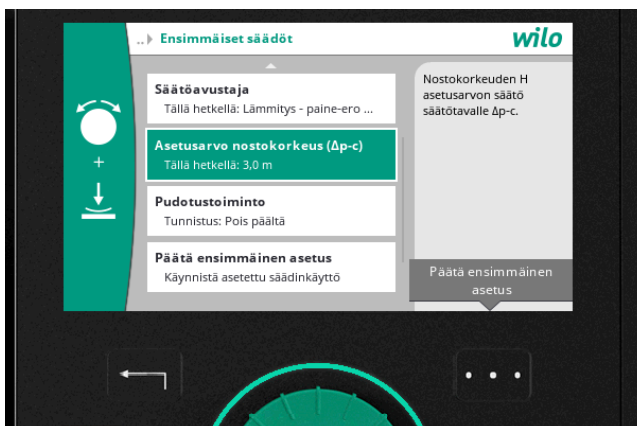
..▸ Ensimmäiset säädöt

wilo

Säätöavustaja
Tällä hetkellä: Lämmitys - paine-ero ...

Asetusarvo nostokorkeus (Δp-c)
Tällä hetkellä: 3,0 m

Pudotustoiminto
Tunnistus: Pois päältä

Päätä ensimmäinen asetus
Käynnistä asetettu säädinkäyttö

Nostokorkeuden H asetusarvon säätö säätötavalle Δp-c.

Päätä ensimmäinen asetus

+